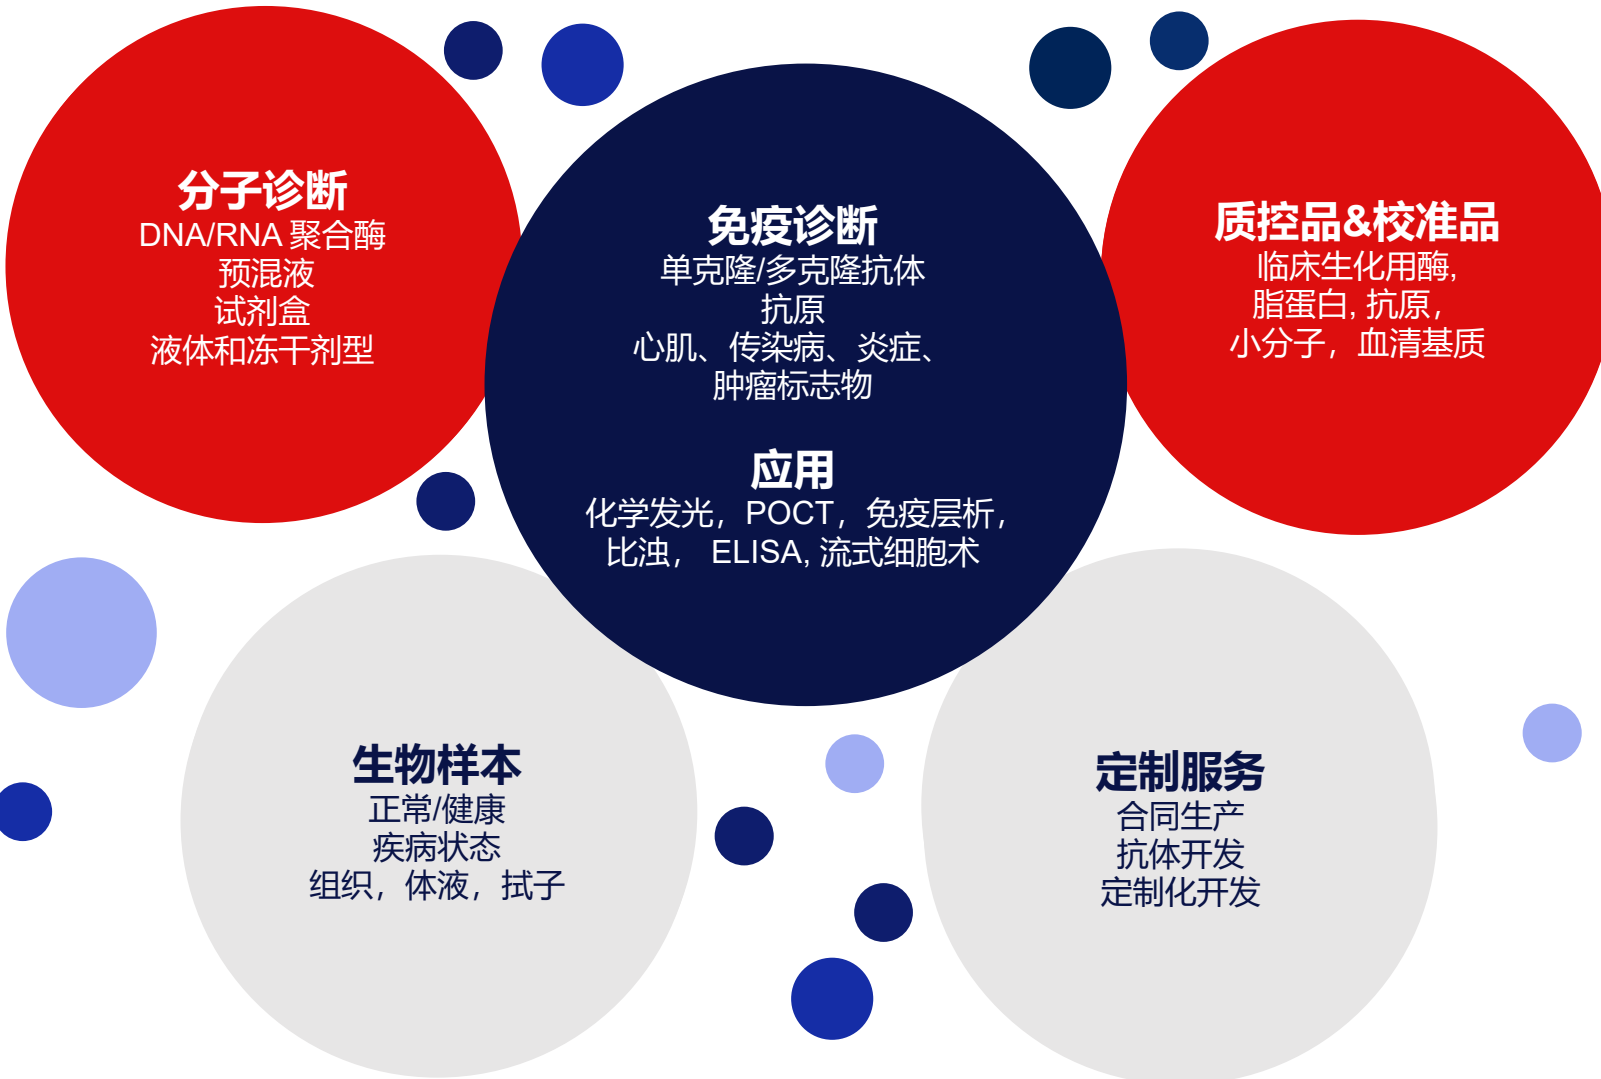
分子诊断
DNA/RNA 聚合酶
预混液
试剂盒
液体和冻干剂型

免疫诊断
单克隆/多克隆抗体
抗原
心肌、传染病、炎症、
肿瘤标志物

应用
化学发光，POCT，免疫层析，
比浊， ELISA, 流式细胞术

质控品&校准品
临床生化用酶,
脂蛋白, 抗原,
小分子，血清基质

生物样本
正常/健康
疾病状态
组织，体液，拭子

定制服务
合同生产
抗体开发
定制化开发